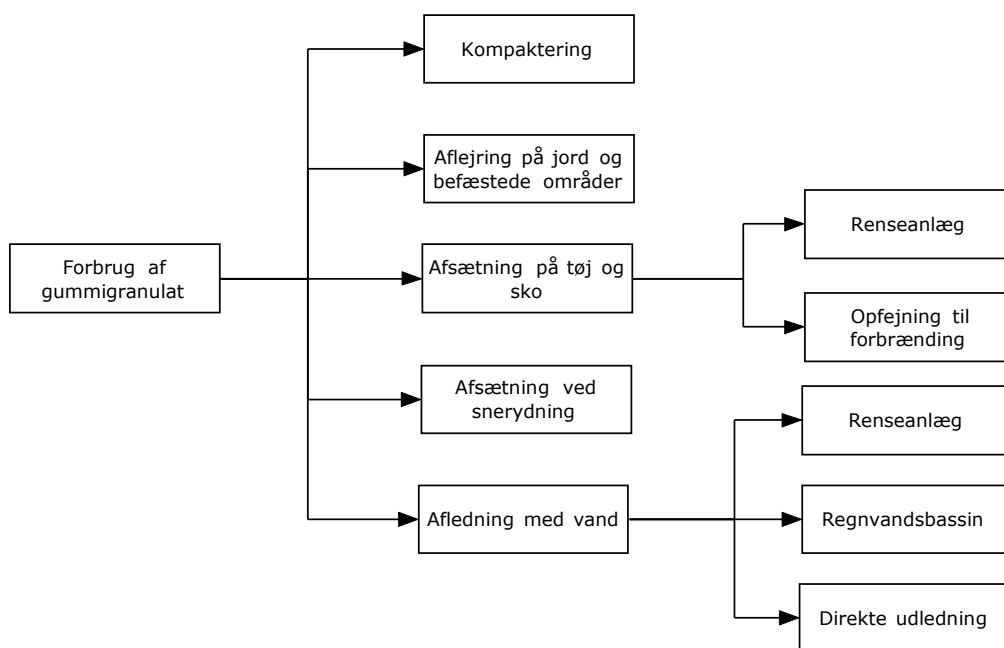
Forbrug af gummigranulat

Kompaktering

Aflejring på jord og befæstede områder

Afsætning på tøj og sko

Afsætning ved snerydning

Afledning med vand

Renseanlæg

Opfejning til forbrænding

Renseanlæg

Regnvandsbassin

Direkte udledning